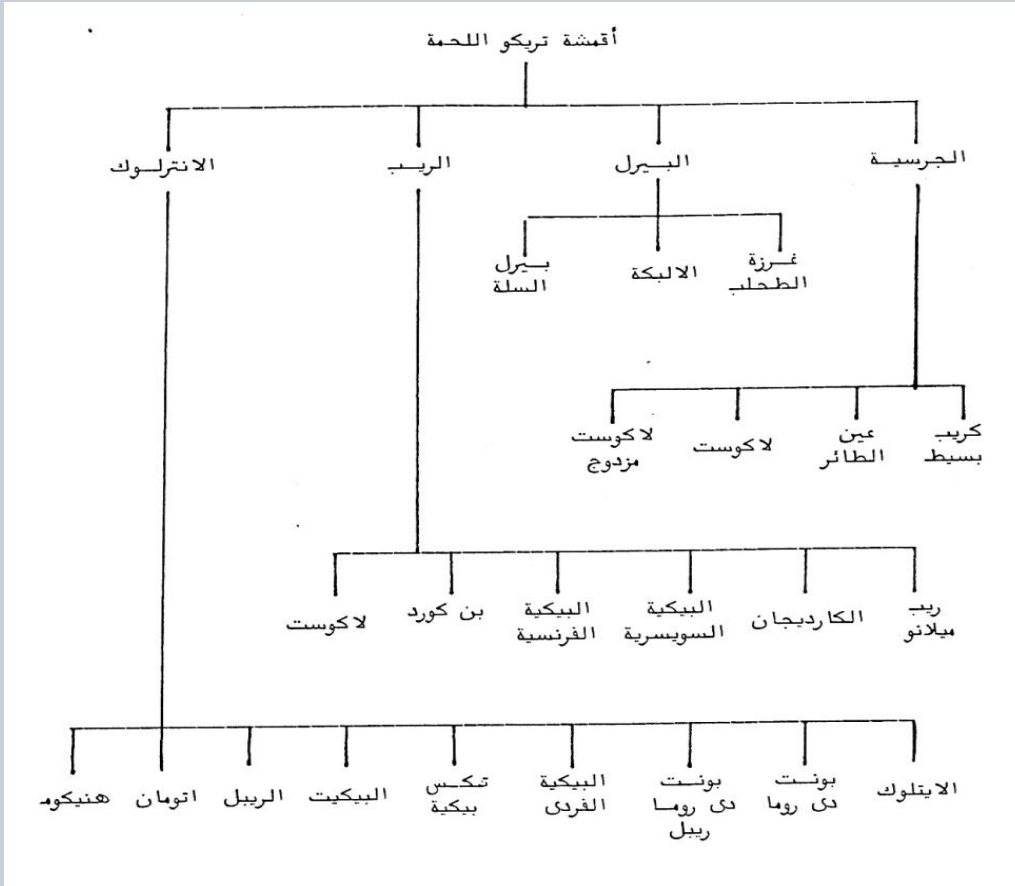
أقمشة تريكو اللحمة

الجرسية
البيرل
الريب
الانترلوك

غرزة الطحلب
الالبكة
بيرل السلة

كريب بسيط
عين الطائر
لاكوست
لاكوست مزدوج

ريب ميلانو
الكارديجان
البيكية السويسرية
البيكية الفرنسية
بن كورد
لاكوست

الايتلوك
بونت دى روما
بونت دى روما ريبل
البيكية الفردى
تكس بيكية
البيكيت
الريبل
اتومان
هنيكوم